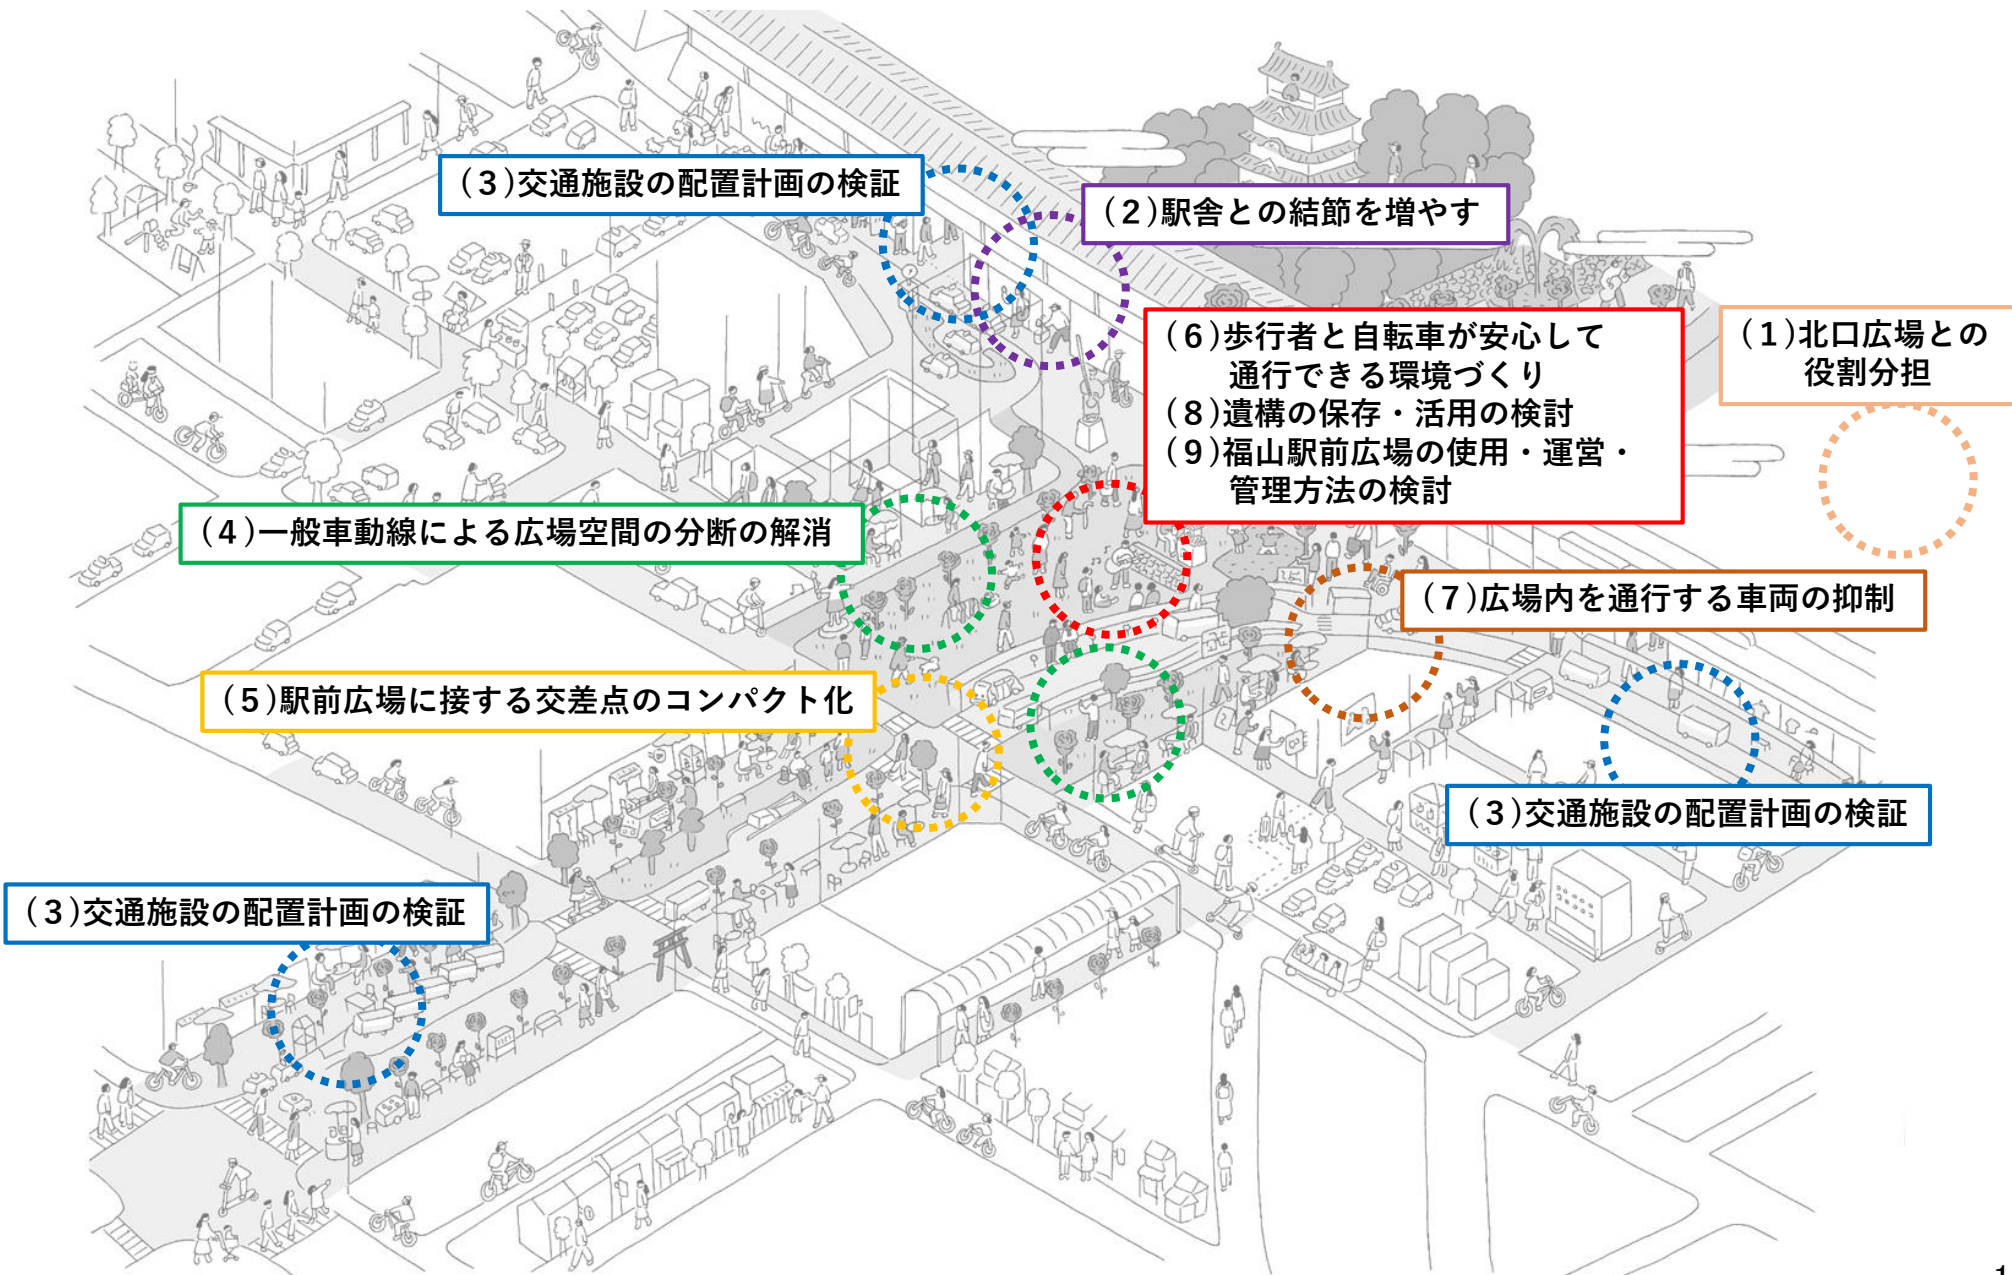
(3)交通施設の配置計画の検証

(2)駅舎との結節を増やす

(6)歩行者と自転車が安心して通行できる環境づくり
(8)遺構の保存・活用の検討
(9)福山駅前広場の使用・運営・管理方法の検討

(1)北口広場との役割分担

(4)一般車動線による広場空間の分断の解消

(7)広場内を通行する車両の抑制

(5)駅前広場に接する交差点のコンパクト化

(3)交通施設の配置計画の検証

(3)交通施設の配置計画の検証